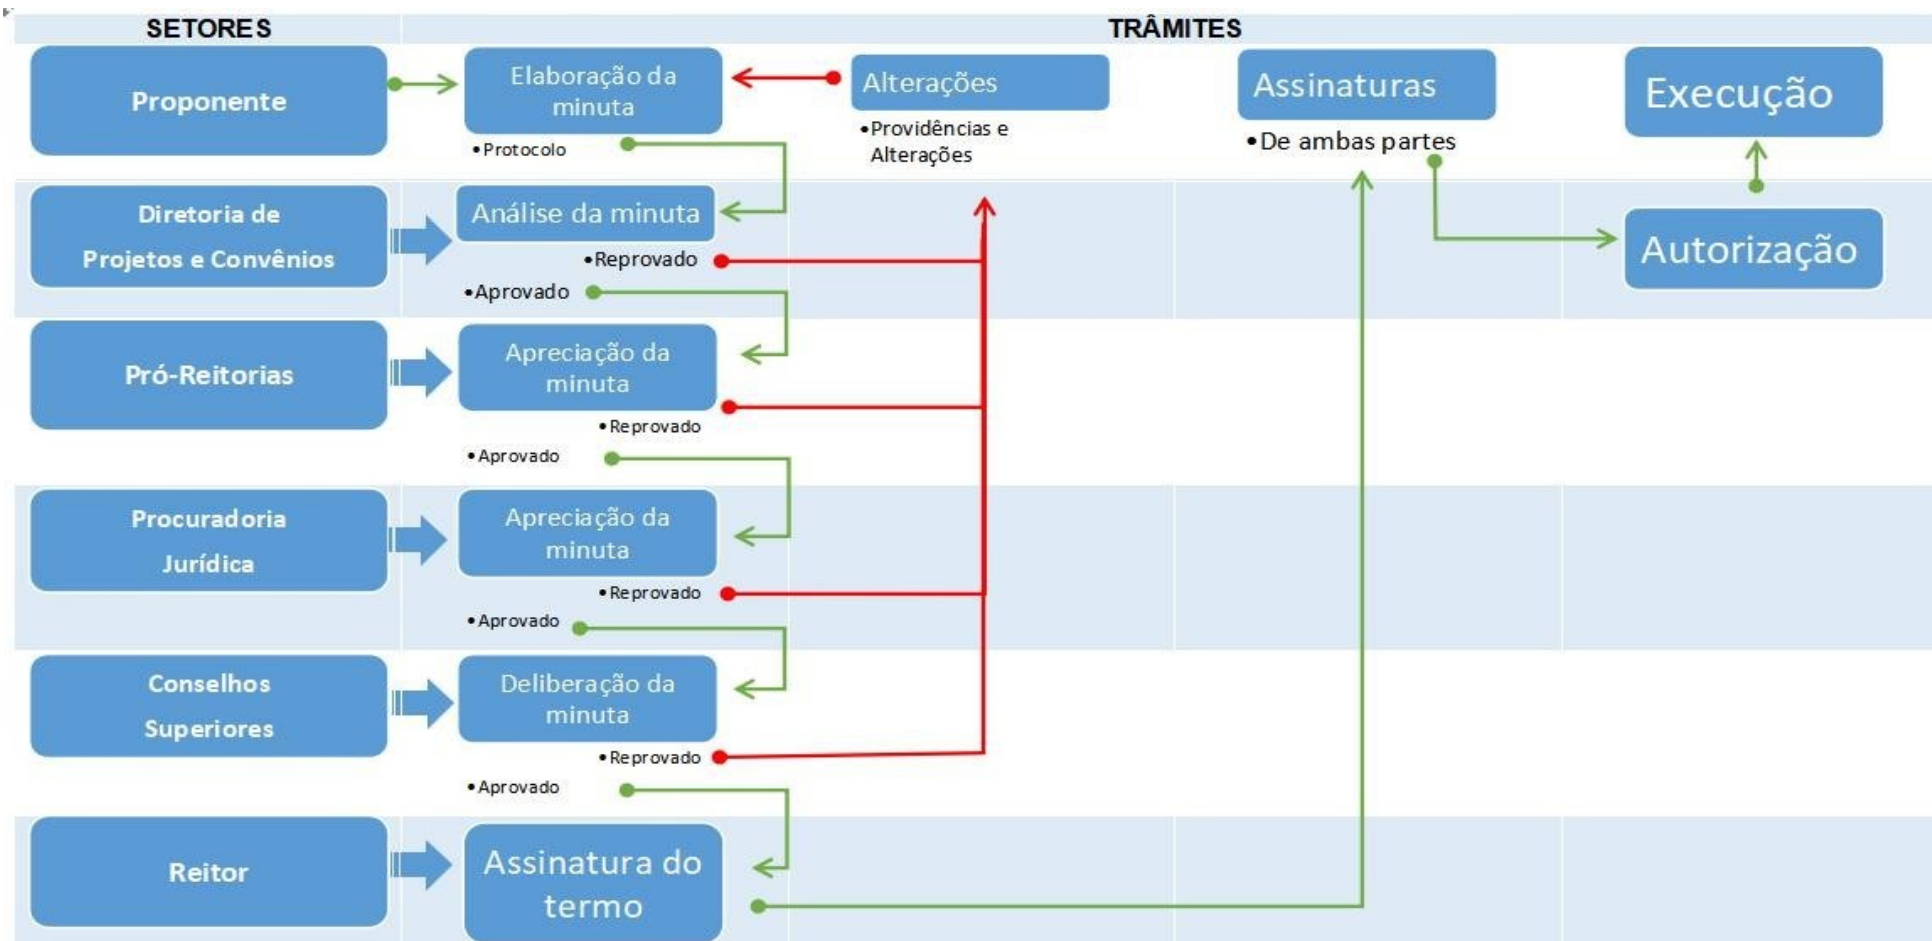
SETORES

TRÂMITES

Proponente

Elaboração da minuta

•Protocolo

Alterações

•Providências e Alterações

Assinaturas

•De ambas partes

Execução

Diretoria de Projetos e Convênios

Análise da minuta

•Reprovado

•Aprovado

Autorização

Pró-Reitorias

Apreciação da minuta

•Reprovado

•Aprovado

Procuradoria Jurídica

Apreciação da minuta

•Reprovado

•Aprovado

Conselhos Superiores

Deliberação da minuta

•Reprovado

•Aprovado

Reitor

Assinatura do termo